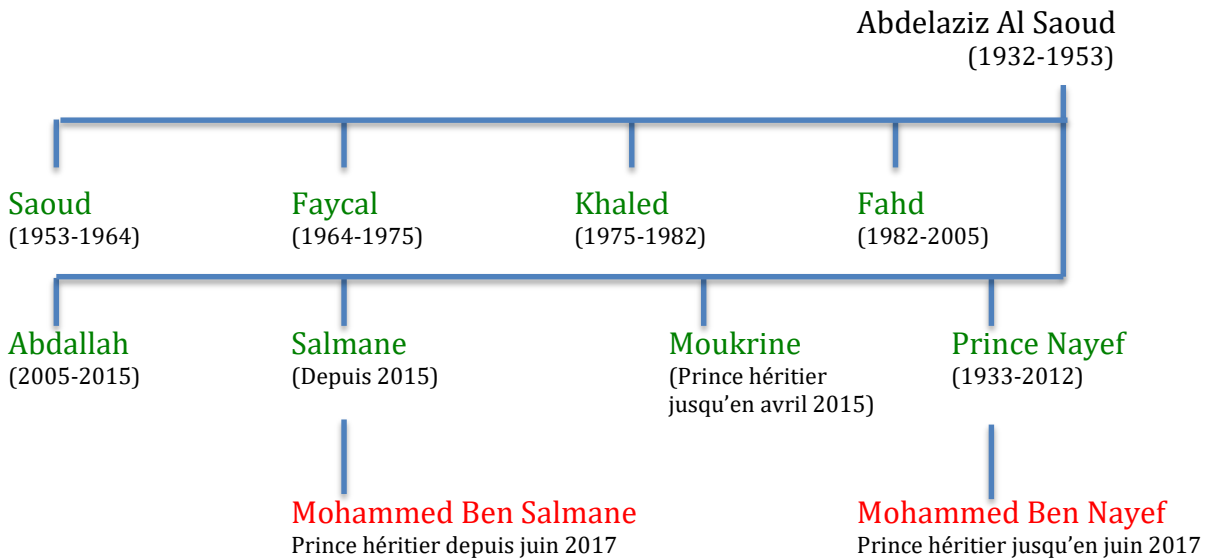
Abdelaziz Al Saoud
(1932-1953)

Saoud
(1953-1964)

Faycal
(1964-1975)

Khaled
(1975-1982)

Fahd
(1982-2005)

Abdallah
(2005-2015)

Salmane
(Depuis 2015)

Moukrine
(Prince héritier jusqu'en avril 2015)

Prince Nayef
(1933-2012)

Mohammed Ben Salmane
Prince héritier depuis juin 2017

Mohammed Ben Nayef
Prince héritier jusqu'en juin 2017